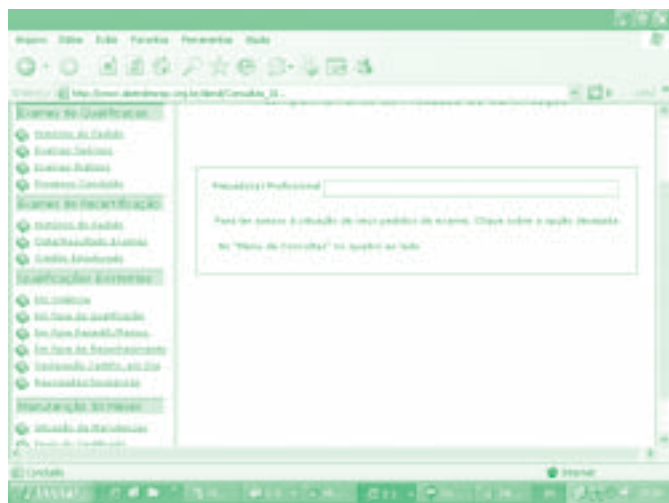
Arquivo Editar Exibir Favoritos Ferramentas Ajuda

Exames de Qualificação
Histórico de Pedidos
Exames Teóricos
Exames Práticos
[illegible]
Exames de Recertificação
Histórico de Pedidos
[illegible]
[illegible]
Qualificações Existentes
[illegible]
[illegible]
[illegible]
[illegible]
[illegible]
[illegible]
Manutenção de Níveis
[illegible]
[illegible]

Pesquisa / Profissional

Para ter acesso à situação de seus pedidos de exame, clique sobre a opção desejada

No "Menu de Consultas" no quadro ao lado.

Concluído
Internet